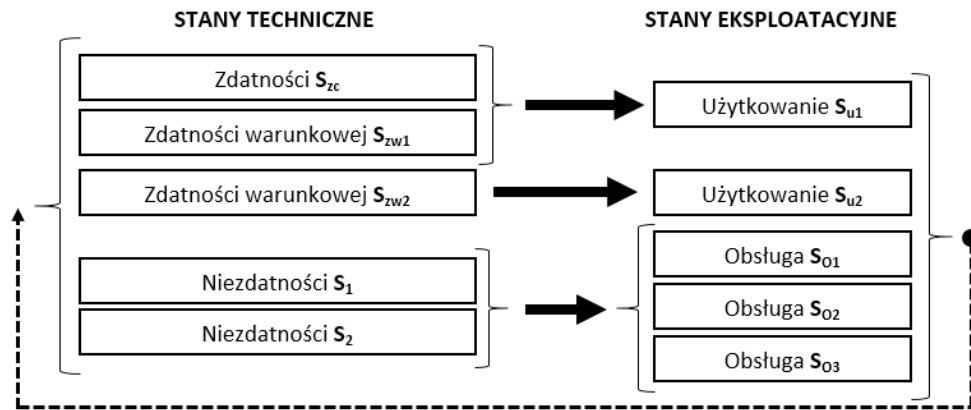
STANY TECHNICZNE

STANY EKSPLOATACYJNE

Zdatności $\mathbf{S_{zc}}$

Zdatności warunkowej $\mathbf{S_{zw1}}$

Zdatności warunkowej $\mathbf{S_{zw2}}$

Niezdatności $\mathbf{S_1}$

Niezdatności $\mathbf{S_2}$

Użytkowanie $\mathbf{S_{u1}}$

Użytkowanie $\mathbf{S_{u2}}$

Obsługa $\mathbf{S_{O1}}$

Obsługa $\mathbf{S_{O2}}$

Obsługa $\mathbf{S_{O3}}$